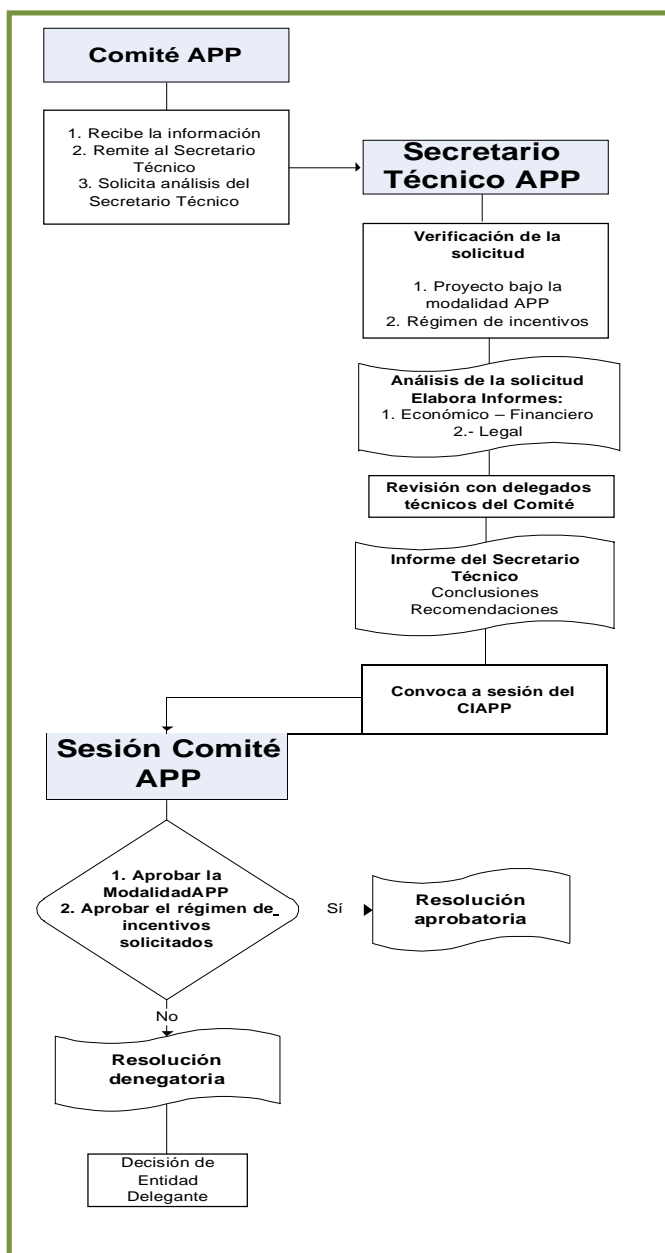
Comité APP

1. Recibe la información
2. Remite al Secretario Técnico
3. Solicita análisis del Secretario Técnico

Secretario Técnico APP

Verificación de la solicitud

1. Proyecto bajo la modalidad APP
2. Régimen de incentivos

Análisis de la solicitud
Elabora Informes:
1. Económico – Financiero
2.- Legal

Revisión con delegados técnicos del Comité

Informe del Secretario Técnico
Conclusiones
Recomendaciones

Convoca a sesión del CIAPP

Sesión Comité APP

1. Aprobar la ModalidadAPP
2. Aprobar el régimen de incentivos solicitados

Sí

Resolución aprobatoria

No

Resolución denegatoria

Decisión de Entidad Delegante